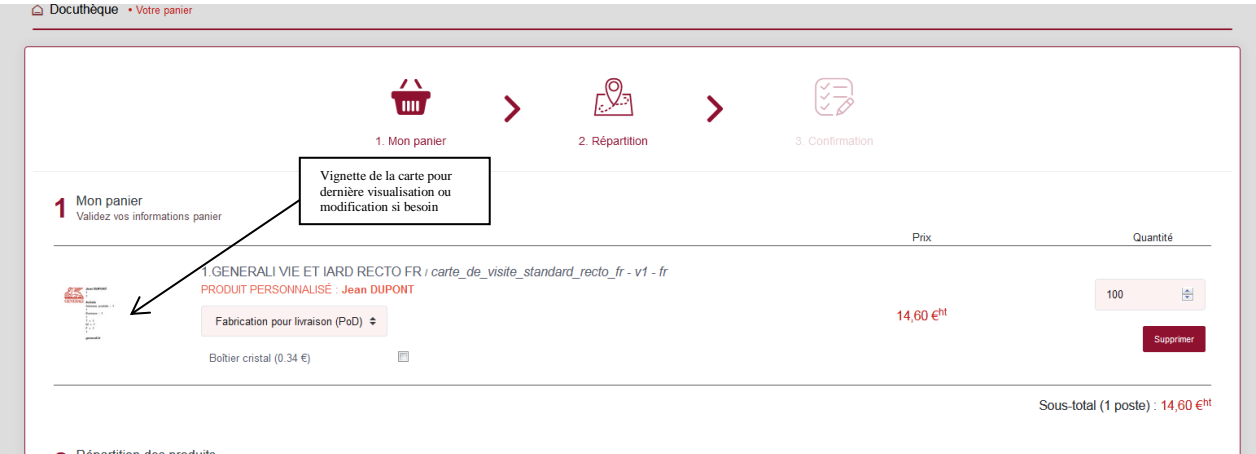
Docuthèque • Votre panier

1. Mon panier

2. Répartition

3. Confirmation

Vignette de la carte pour dernière visualisation ou modification si besoin

1 Mon panier
Validez vos informations panier

Prix

Quantité

1.GENERALI VIE ET IARD RECTO FR / carte_de_visite_standard_recto_fr - v1 - fr
PRODUIT PERSONNALISÉ : Jean DUPONT

Fabrication pour livraison (PoD)

Boîtier cristal (0.34 €)

14,60 €$^{ht}$

100

Supprimer

Sous-total (1 poste) : 14,60 €$^{ht}$

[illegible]